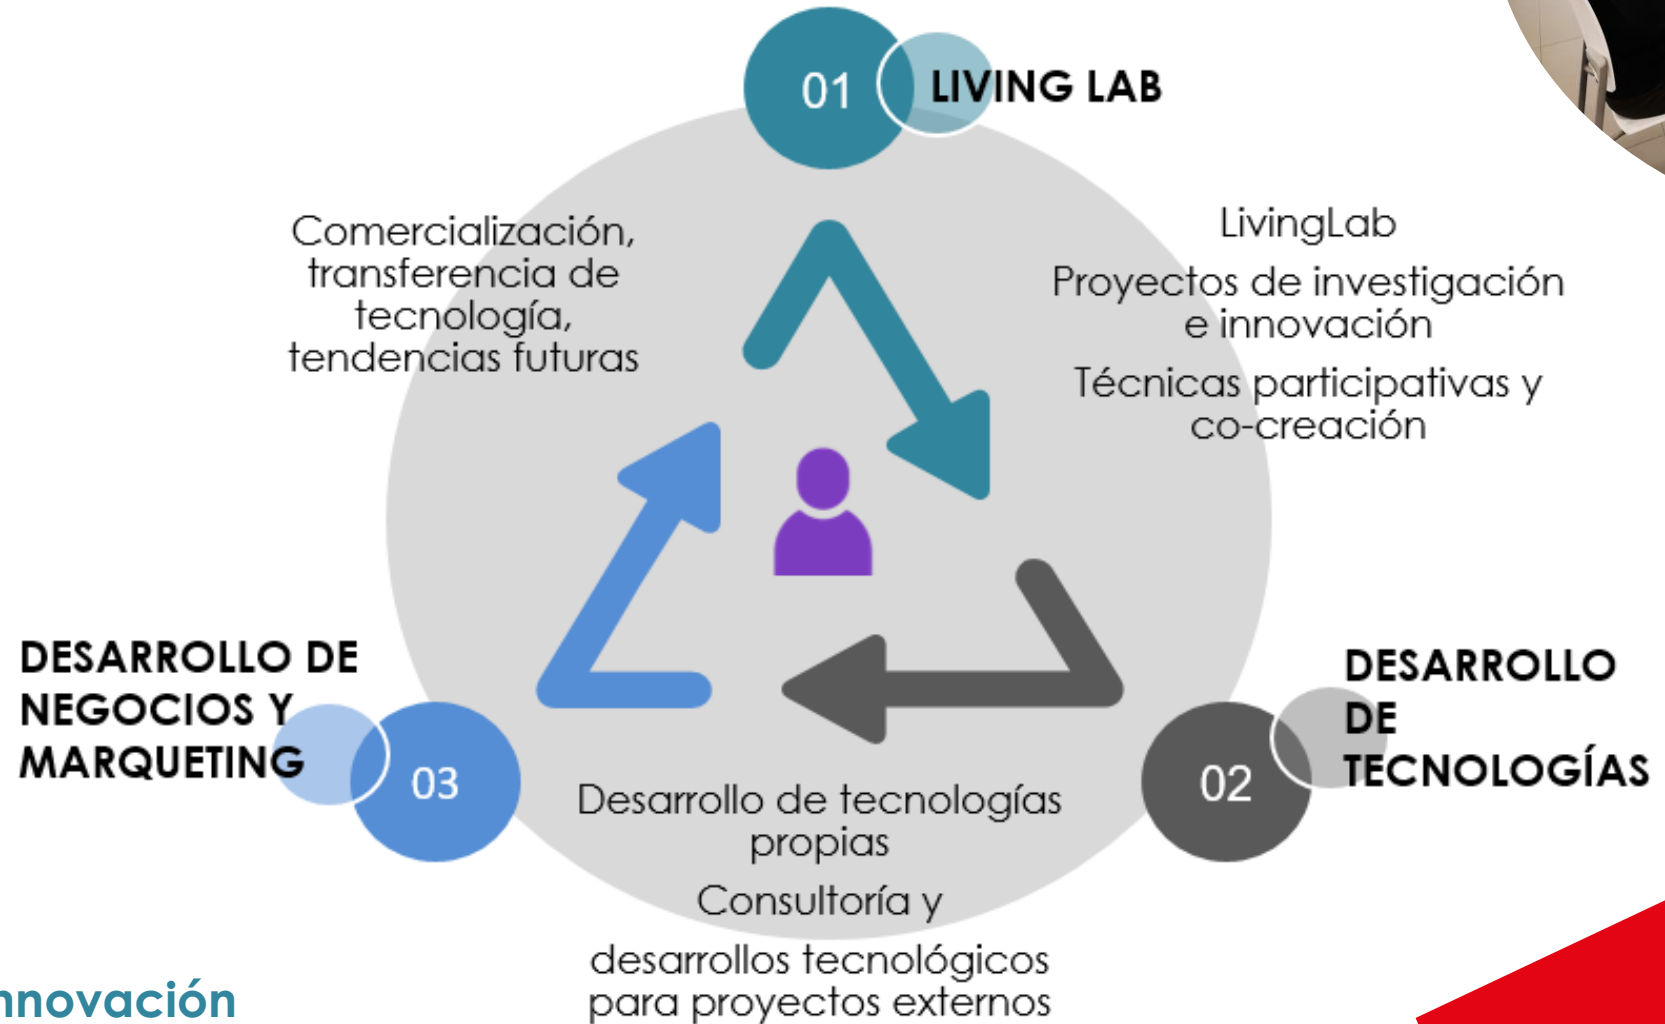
01 LIVING LAB

LivingLab

Proyectos de investigación e innovación

Técnicas participativas y co-creación

Comercialización, transferencia de tecnología, tendencias futuras

DESARROLLO DE NEGOCIOS Y MARQUETING

03

02

DESARROLLO DE TECNOLOGÍAS

Desarrollo de tecnologías propias

Consultoría y

desarrollos tecnológicos para proyectos externos

nnovación